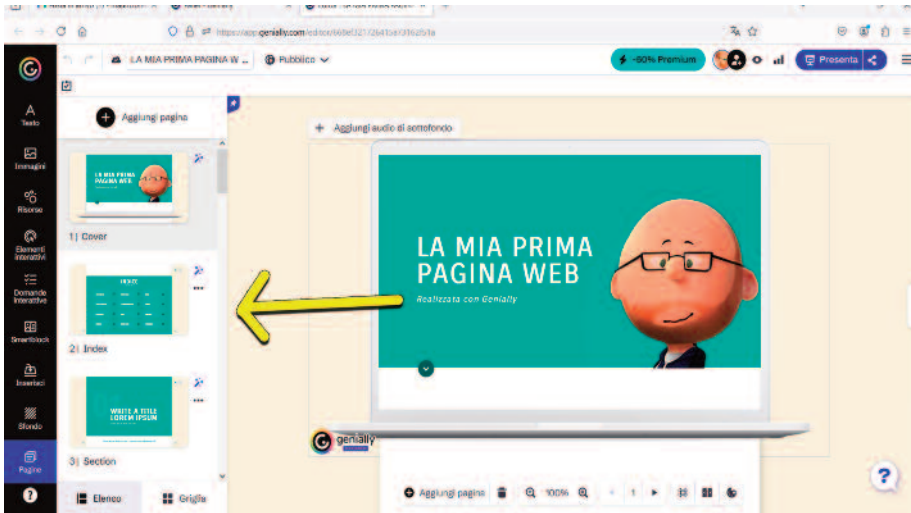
https://app.genially.com/editor/

LA MIA PRIMA PAGINA W...

Pubblico

-60% Premium

Presenta

Testo

Immagini

Risorse

Elementi interattivi

Domande interattive

Smartblock

Inserisci

Sfondo

Pagine

Aggiungi pagina

LA MIA PRIMA PAGINA WEB

1 | Cover

INDEX

2 | Index

WRITE A TITLE LOREM IPSUM

3 | Section

Elenco

Griglia

Aggiungi audio di sottofondo

LA MIA PRIMA PAGINA WEB

Realizzato con Genially

genially

Aggiungi pagina

100%

1

?